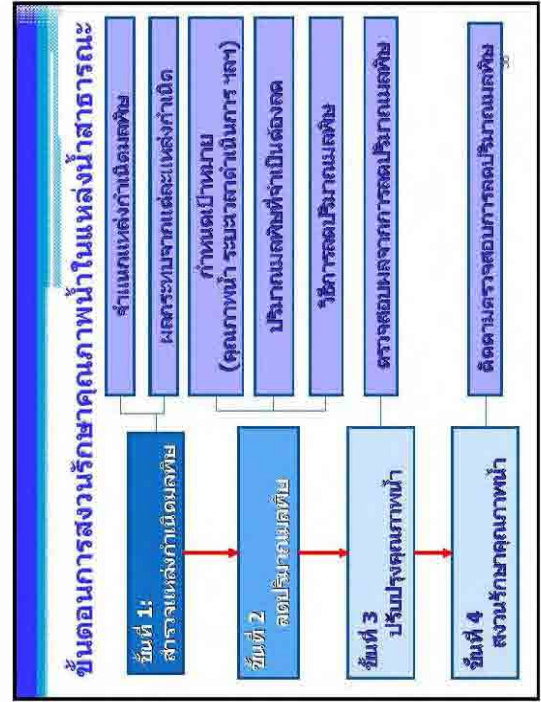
ขั้นตอนการสงวนรักษาคุณภาพน้ำในแหล่งน้ำสาธารณะ

ขั้นที่ 1:
สำรวจแหล่งกำเนิดมลพิษ

ขั้นที่ 2
ลดปริมาณมลพิษ

ขั้นที่ 3
ปรับปรุงคุณภาพน้ำ

ขั้นที่ 4
สงวนรักษาคุณภาพน้ำ

จำแนกแหล่งกำเนิดมลพิษ

ผลกระทบจากแต่ละแหล่งกำเนิด

กำหนดเป้าหมาย
(คุณภาพน้ำ ระยะเวลาดำเนินการ ฯลฯ)

ปริมาณมลพิษที่จำเป็นต้องลด

วิธีการลดปริมาณมลพิษ

ตรวจสอบผลจากการลดปริมาณมลพิษ

ติดตามตรวจสอบการลดปริมาณมลพิษ

38